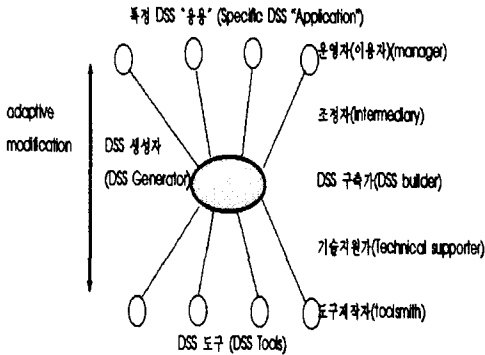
특정 DSS "응용" (Specific DSS "Application")

운영자(이용자)(manager)

adaptive modification

조정자(intermediary)

DSS 생성자 (DSS Generator)

DSS 구축가(DSS builder)

기술지원가(Technical supporter)

도구제작자(toolsmith)

DSS 도구 (DSS Tools)